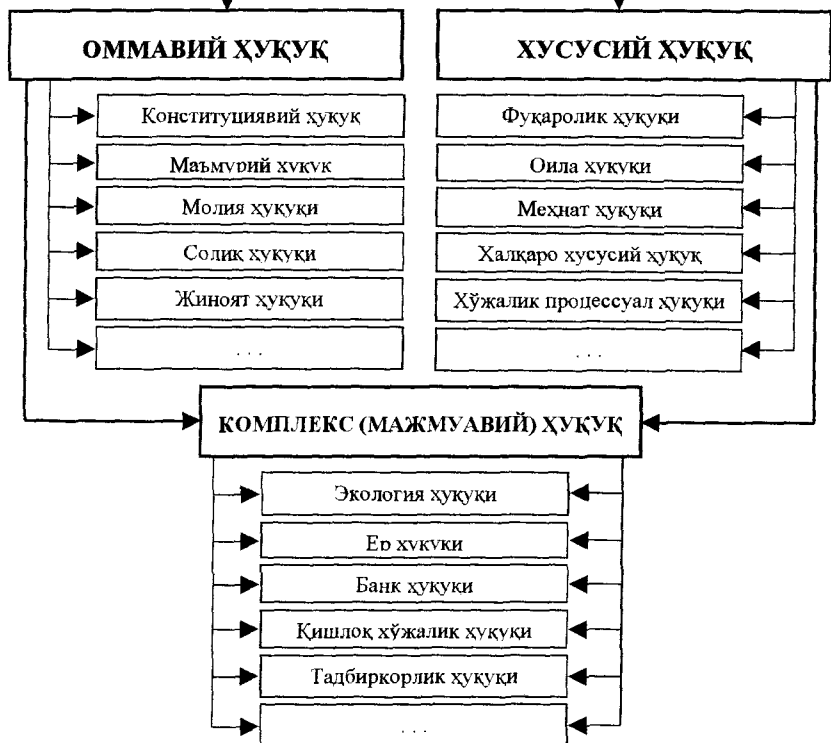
ОММАВИЙ ҲУҚУҚ

Конституциявий ҳуқуқ

Маъмурий ҳуқуқ

Молия ҳуқуқи

Солиқ ҳуқуқи

Жиноят ҳуқуқи

...

ХУСУСИЙ ҲУҚУҚ

Фуқаролик ҳуқуқи

Оила ҳуқуқи

Меҳнат ҳуқуқи

Халқаро хусусий ҳуқуқ

Хўжалик процессуал ҳуқуқи

...

КОМПЛЕКС (МАЖМУАВИЙ) ҲУҚУҚ

Экология ҳуқуқи

Ер ҳуқуқи

Банк ҳуқуқи

Қишлоқ хўжалик ҳуқуқи

Тадбиркорлик ҳуқуқи

...